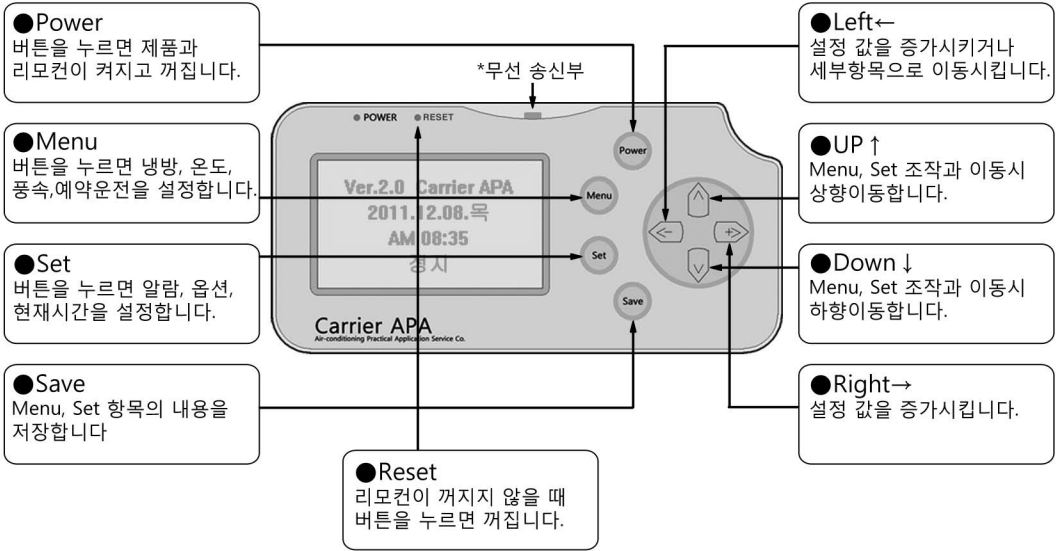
●Power
버튼을 누르면 제품과 리모컨이 켜지고 꺼집니다.

●Menu
버튼을 누르면 냉방, 온도, 풍속,예약운전을 설정합니다.

●Set
버튼을 누르면 알람, 옵션, 현재시간을 설정합니다.

●Save
Menu, Set 항목의 내용을 저장합니다

*무선 송신부

● POWER ● RESET

Ver.2.0 Carrier APA
2011.12.08.목
AM 08:35
정지

Power
Menu
Set
Save

Carrier APA
Air-conditioning Practical Application Service Co.

●Reset
리모컨이 꺼지지 않을 때 버튼을 누르면 꺼집니다.

●Left←
설정 값을 증가시키거나 세부항목으로 이동시킵니다.

●UP ↑
Menu, Set 조작과 이동시 상향이동합니다.

●Down ↓
Menu, Set 조작과 이동시 하향이동합니다.

●Right→
설정 값을 증가시킵니다.